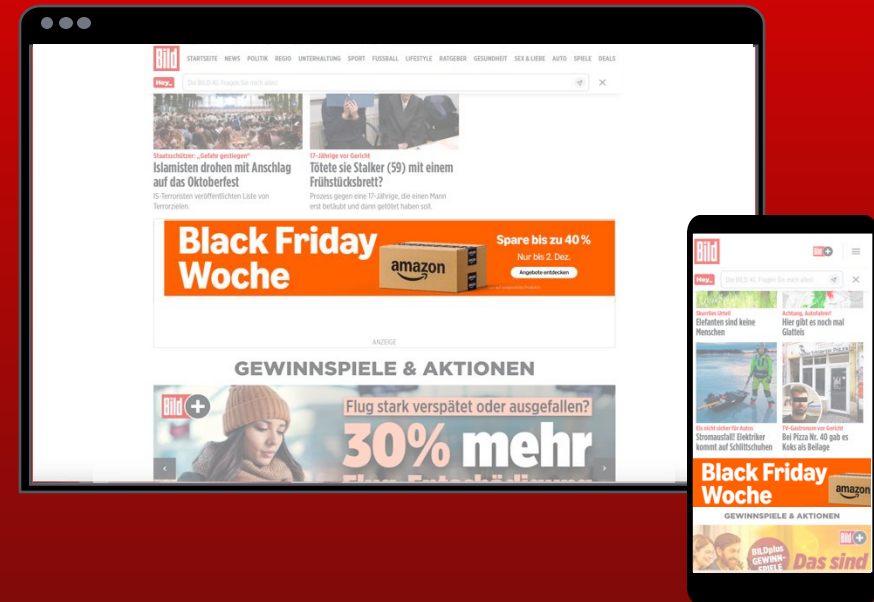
Bild STARTSEITE NEWS POLITIK REGIO UNTERHALTUNG SPORT FUSSBALL LIFESTYLE RATGEBER GESUNDHEIT SEX & LIEBE AUTO SPIELE DEALS

Hey_ Die BILD KI. Fragen Sie mich alles!

Staatsschützer: „Gefahr gestiegen"
Islamisten drohen mit Anschlag auf das Oktoberfest
IS-Terroristen veröffentlichten Liste von Terrorzielen.

17-Jährige vor Gericht
Tötete sie Stalker (59) mit einem Frühstücksbrett?
Prozess gegen eine 17-Jährige, die einen Mann erst betäubt und dann getötet haben soll.

Black Friday Woche
amazon
Spare bis zu 40 %
Nur bis 2. Dez.
Angebote entdecken

ANZEIGE

GEWINNSPIELE & AKTIONEN

Bild +
Flug stark verspätet oder ausgefallen?
30% mehr
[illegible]

Bild +
Hey_ Die BILD KI. Fragen Sie mich alles!

Skurriles Urteil
Elefanten sind keine Menschen

Achtung, Autofahrer!
Hier gibt es noch mal Glatteis

Eis nicht sicher für Autos
Stromausfall! Elektriker kommt auf Schlittschuhen

TV-Gastronom vor Gericht
Bei Pizza Nr. 40 gab es Koks als Beilage

Black Friday Woche
amazon

GEWINNSPIELE & AKTIONEN

Bild +
BILDplus GEWINN-SPIELE
Das sind